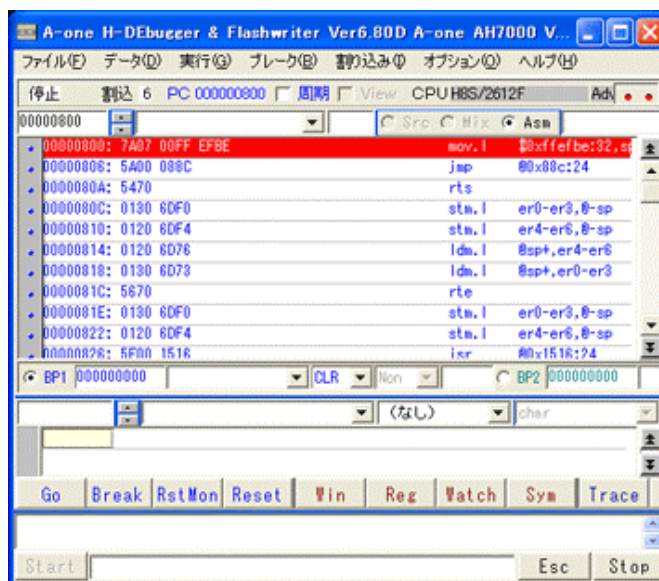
A-one H-DEbugger & Flashwriter Ver6.80D A-one AH7000 V...

ファイル(F) データ(D) 実行(G) ブレーク(B) 割り込み(I) オプション(O) ヘルプ(H)

停止 割込 6 PC 000000800 周期 View CPU H8S/2612F Adv

00000800

Src Mix Asm

| | | |
|---|---|---|
| 00000800: 7A07 00FF EFBE | mov.l | #0xffefbe:32,sp |
| 00000806: 5A00 088C | jmp | @0x88c:24 |
| 0000080A: 5470 | rts | |
| 0000080C: 0130 6DF0 | stm.l | er0-er3,@-sp |
| 00000810: 0120 6DF4 | stm.l | er4-er6,@-sp |
| 00000814: 0120 6D76 | ldm.l | @sp+,er4-er6 |
| 00000818: 0130 6D73 | ldm.l | @sp+,er0-er3 |
| 0000081C: 5670 | rte | |
| 0000081E: 0130 6DF0 | stm.l | er0-er3,@-sp |
| 00000822: 0120 6DF4 | stm.l | er4-er6,@-sp |
| 00000826: 5E00 1516 | jsr | @0x1516:24 |

BP1 000000000 CLR Non BP2 000000000

(なし) char

Go Break RstMon Reset Win Reg Watch Sym Trace

Start Esc Stop